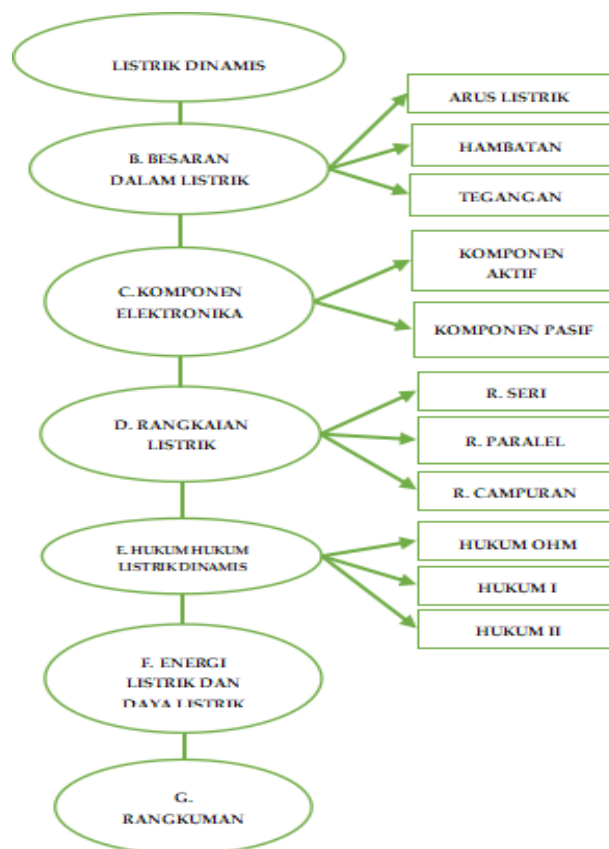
LISTRIK DINAMIS

B. BESARAN DALAM LISTRIK

ARUS LISTRIK

HAMBATAN

TEGANGAN

C. KOMPONEN ELEKTRONIKA

KOMPONEN AKTIF

KOMPONEN PASIF

D. RANGKAIAN LISTRIK

R. SERI

R. PARALEL

R. CAMPURAN

E. HUKUM HUKUM LISTRIK DINAMIS

HUKUM OHM

HUKUM I

HUKUM II

F. ENERGI LISTRIK DAN DAYA LISTRIK

G. RANGKUMAN